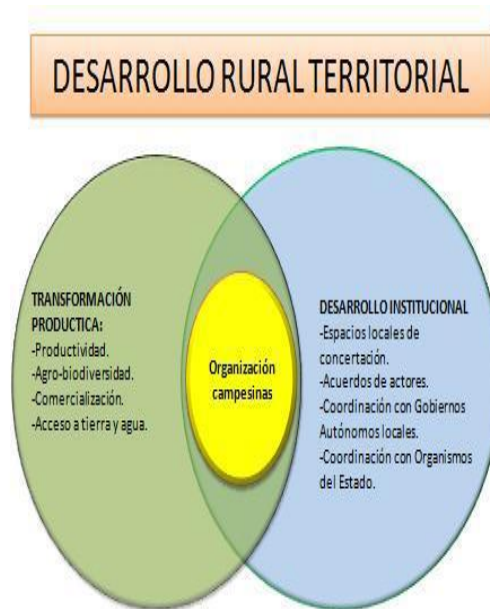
DESARROLLO RURAL TERRITORIAL

TRANSFORMACIÓN PRODUCTICA:
-Productividad.
-Agro-biodiversidad.
-Comercialización.
-Acceso a tierra y agua.

Organización campesinas

DESARROLLO INSTITUCIONAL
-Espacios locales de concertación.
-Acuerdos de actores.
-Coordinación con Gobiernos Autónomos locales.
-Coordinación con Organismos del Estado.